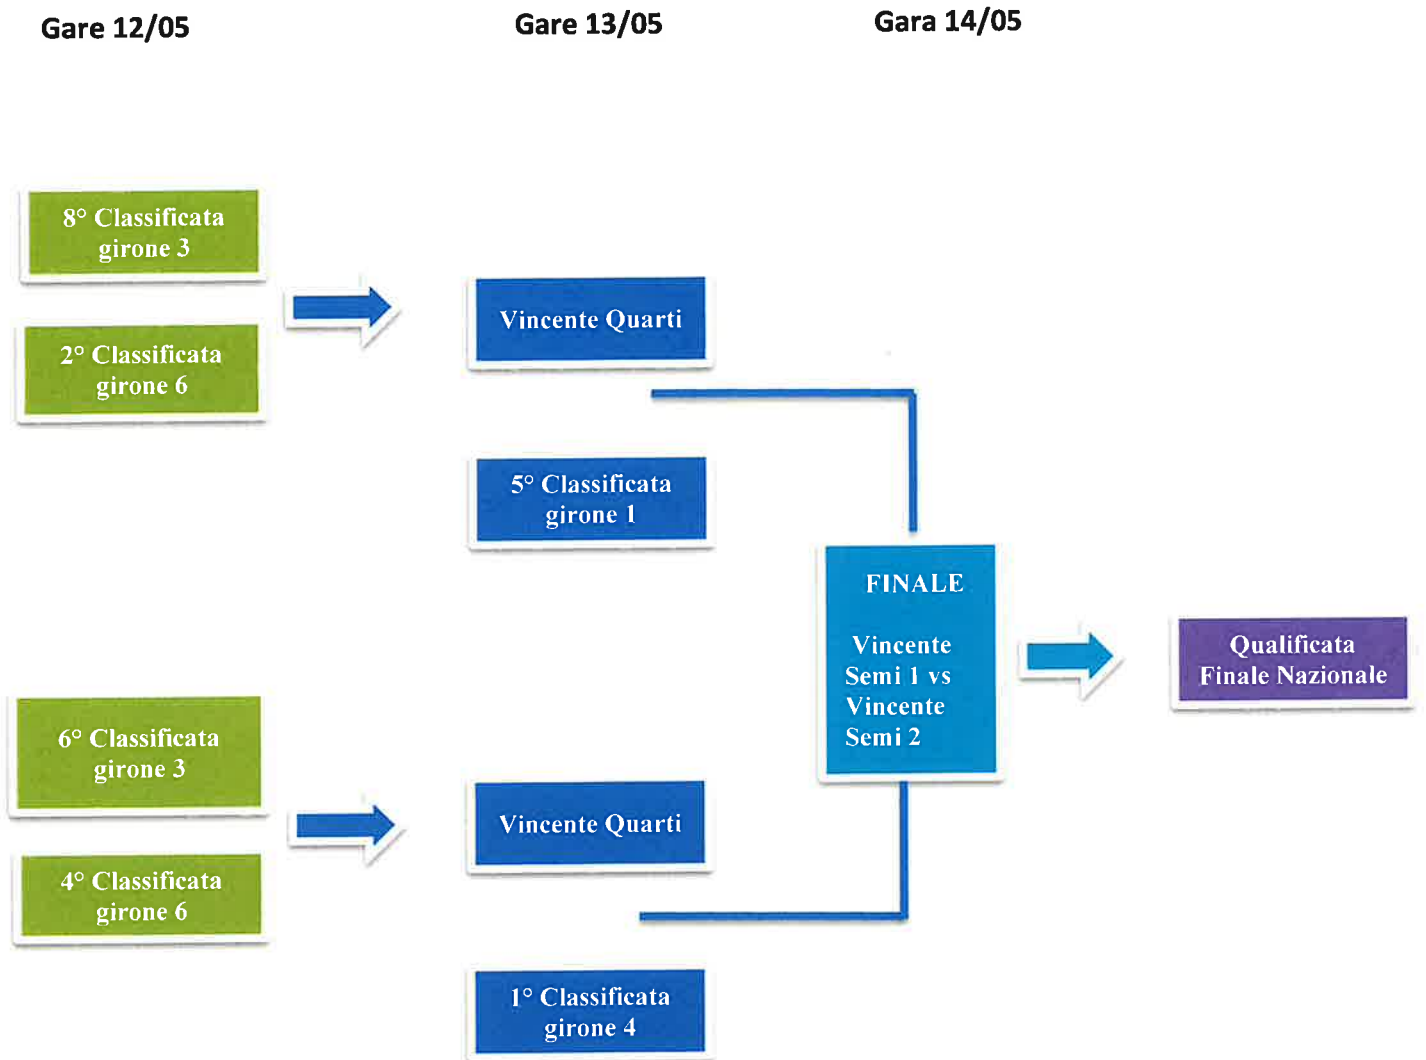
Gare 12/05

Gare 13/05

Gara 14/05

8° Classificata girone 3

2° Classificata girone 6

Vincente Quarti

5° Classificata girone 1

FINALE

Vincente Semi 1 vs Vincente Semi 2

Qualificata Finale Nazionale

6° Classificata girone 3

4° Classificata girone 6

Vincente Quarti

1° Classificata girone 4